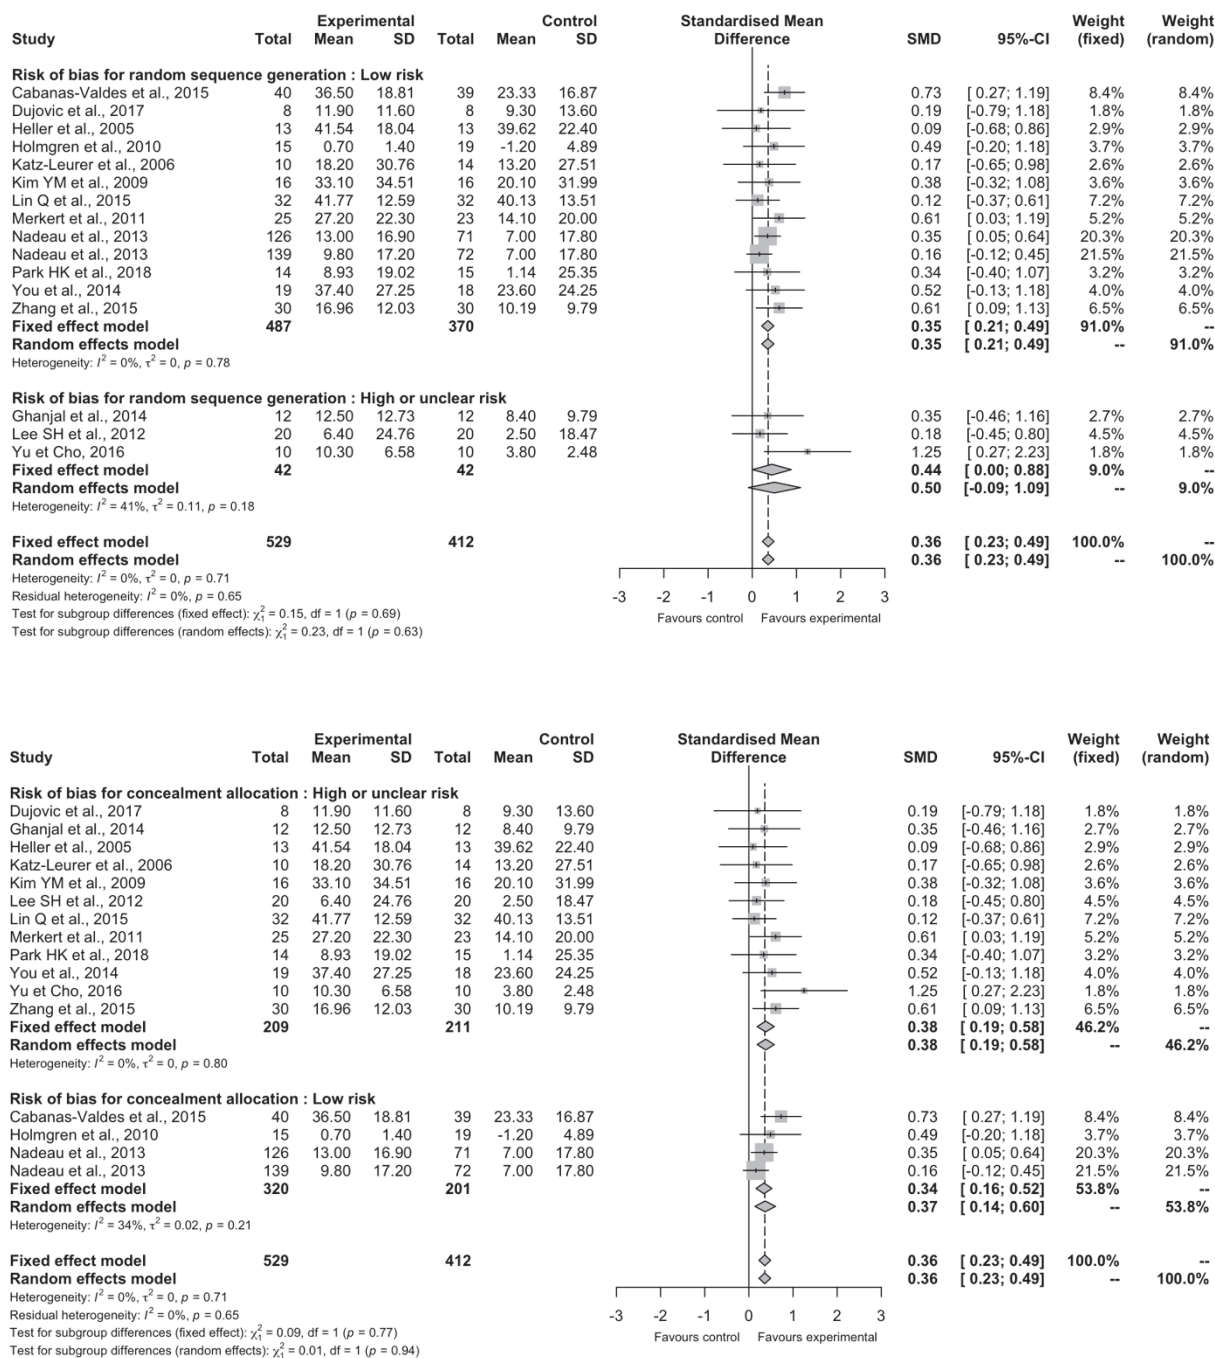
| Study | Experimental Total | Experimental Mean | Experimental SD | Control Total | Control Mean | Control SD | SMD | 95%-CI | Weight (fixed) | Weight (random) |
|---|---|---|---|---|---|---|---|---|---|---|
| **Risk of bias for random sequence generation : Low risk** | | | | | | | | | | |
| Cabanas-Valdes et al., 2015 | 40 | 36.50 | 18.81 | 39 | 23.33 | 16.87 | 0.73 | [ 0.27; 1.19] | 8.4% | 8.4% |
| Dujovic et al., 2017 | 8 | 11.90 | 11.60 | 8 | 9.30 | 13.60 | 0.19 | [-0.79; 1.18] | 1.8% | 1.8% |
| Heller et al., 2005 | 13 | 41.54 | 18.04 | 13 | 39.62 | 22.40 | 0.09 | [-0.68; 0.86] | 2.9% | 2.9% |
| Holmgren et al., 2010 | 15 | 0.70 | 1.40 | 19 | -1.20 | 4.89 | 0.49 | [-0.20; 1.18] | 3.7% | 3.7% |
| Katz-Leurer et al., 2006 | 10 | 18.20 | 30.76 | 14 | 13.20 | 27.51 | 0.17 | [-0.65; 0.98] | 2.6% | 2.6% |
| Kim YM et al., 2009 | 16 | 33.10 | 34.51 | 16 | 20.10 | 31.99 | 0.38 | [-0.32; 1.08] | 3.6% | 3.6% |
| Lin Q et al., 2015 | 32 | 41.77 | 12.59 | 32 | 40.13 | 13.51 | 0.12 | [-0.37; 0.61] | 7.2% | 7.2% |
| Merkert et al., 2011 | 25 | 27.20 | 22.30 | 23 | 14.10 | 20.00 | 0.61 | [ 0.03; 1.19] | 5.2% | 5.2% |
| Nadeau et al., 2013 | 126 | 13.00 | 16.90 | 71 | 7.00 | 17.80 | 0.35 | [ 0.05; 0.64] | 20.3% | 20.3% |
| Nadeau et al., 2013 | 139 | 9.80 | 17.20 | 72 | 7.00 | 17.80 | 0.16 | [-0.12; 0.45] | 21.5% | 21.5% |
| Park HK et al., 2018 | 14 | 8.93 | 19.02 | 15 | 1.14 | 25.35 | 0.34 | [-0.40; 1.07] | 3.2% | 3.2% |
| You et al., 2014 | 19 | 37.40 | 27.25 | 18 | 23.60 | 24.25 | 0.52 | [-0.13; 1.18] | 4.0% | 4.0% |
| Zhang et al., 2015 | 30 | 16.96 | 12.03 | 30 | 10.19 | 9.79 | 0.61 | [ 0.09; 1.13] | 6.5% | 6.5% |
| **Fixed effect model** | **487** | | | **370** | | | **0.35** | **[ 0.21; 0.49]** | **91.0%** | **--** |
| **Random effects model** | | | | | | | **0.35** | **[ 0.21; 0.49]** | **--** | **91.0%** |
| Heterogeneity: $I^2 = 0\%$, $\tau^2 = 0$, $p = 0.78$ | | | | | | | | | | |
| **Risk of bias for random sequence generation : High or unclear risk** | | | | | | | | | | |
| Ghanjal et al., 2014 | 12 | 12.50 | 12.73 | 12 | 8.40 | 9.79 | 0.35 | [-0.46; 1.16] | 2.7% | 2.7% |
| Lee SH et al., 2012 | 20 | 6.40 | 24.76 | 20 | 2.50 | 18.47 | 0.18 | [-0.45; 0.80] | 4.5% | 4.5% |
| Yu et Cho, 2016 | 10 | 10.30 | 6.58 | 10 | 3.80 | 2.48 | 1.25 | [ 0.27; 2.23] | 1.8% | 1.8% |
| **Fixed effect model** | **42** | | | **42** | | | **0.44** | **[ 0.00; 0.88]** | **9.0%** | **--** |
| **Random effects model** | | | | | | | **0.50** | **[-0.09; 1.09]** | **--** | **9.0%** |
| Heterogeneity: $I^2 = 41\%$, $\tau^2 = 0.11$, $p = 0.18$ | | | | | | | | | | |
| **Fixed effect model** | **529** | | | **412** | | | **0.36** | **[ 0.23; 0.49]** | **100.0%** | **--** |
| **Random effects model** | | | | | | | **0.36** | **[ 0.23; 0.49]** | **--** | **100.0%** |

Heterogeneity: $I^2 = 0\%$, $\tau^2 = 0$, $p = 0.71$
Residual heterogeneity: $I^2 = 0\%$, $p = 0.65$
Test for subgroup differences (fixed effect): $\chi^2_1 = 0.15$, df = 1 ($p = 0.69$)
Test for subgroup differences (random effects): $\chi^2_1 = 0.23$, df = 1 ($p = 0.63$)

Standardised Mean Difference
-3 -2 -1 0 1 2 3
Favours control Favours experimental

| Study | Experimental Total | Experimental Mean | Experimental SD | Control Total | Control Mean | Control SD | SMD | 95%-CI | Weight (fixed) | Weight (random) |
|---|---|---|---|---|---|---|---|---|---|---|
| **Risk of bias for concealment allocation : High or unclear risk** | | | | | | | | | | |
| Dujovic et al., 2017 | 8 | 11.90 | 11.60 | 8 | 9.30 | 13.60 | 0.19 | [-0.79; 1.18] | 1.8% | 1.8% |
| Ghanjal et al., 2014 | 12 | 12.50 | 12.73 | 12 | 8.40 | 9.79 | 0.35 | [-0.46; 1.16] | 2.7% | 2.7% |
| Heller et al., 2005 | 13 | 41.54 | 18.04 | 13 | 39.62 | 22.40 | 0.09 | [-0.68; 0.86] | 2.9% | 2.9% |
| Katz-Leurer et al., 2006 | 10 | 18.20 | 30.76 | 14 | 13.20 | 27.51 | 0.17 | [-0.65; 0.98] | 2.6% | 2.6% |
| Kim YM et al., 2009 | 16 | 33.10 | 34.51 | 16 | 20.10 | 31.99 | 0.38 | [-0.32; 1.08] | 3.6% | 3.6% |
| Lee SH et al., 2012 | 20 | 6.40 | 24.76 | 20 | 2.50 | 18.47 | 0.18 | [-0.45; 0.80] | 4.5% | 4.5% |
| Lin Q et al., 2015 | 32 | 41.77 | 12.59 | 32 | 40.13 | 13.51 | 0.12 | [-0.37; 0.61] | 7.2% | 7.2% |
| Merkert et al., 2011 | 25 | 27.20 | 22.30 | 23 | 14.10 | 20.00 | 0.61 | [ 0.03; 1.19] | 5.2% | 5.2% |
| Park HK et al., 2018 | 14 | 8.93 | 19.02 | 15 | 1.14 | 25.35 | 0.34 | [-0.40; 1.07] | 3.2% | 3.2% |
| You et al., 2014 | 19 | 37.40 | 27.25 | 18 | 23.60 | 24.25 | 0.52 | [-0.13; 1.18] | 4.0% | 4.0% |
| Yu et Cho, 2016 | 10 | 10.30 | 6.58 | 10 | 3.80 | 2.48 | 1.25 | [ 0.27; 2.23] | 1.8% | 1.8% |
| Zhang et al., 2015 | 30 | 16.96 | 12.03 | 30 | 10.19 | 9.79 | 0.61 | [ 0.09; 1.13] | 6.5% | 6.5% |
| **Fixed effect model** | **209** | | | **211** | | | **0.38** | **[ 0.19; 0.58]** | **46.2%** | **--** |
| **Random effects model** | | | | | | | **0.38** | **[ 0.19; 0.58]** | **--** | **46.2%** |
| Heterogeneity: $I^2 = 0\%$, $\tau^2 = 0$, $p = 0.80$ | | | | | | | | | | |
| **Risk of bias for concealment allocation : Low risk** | | | | | | | | | | |
| Cabanas-Valdes et al., 2015 | 40 | 36.50 | 18.81 | 39 | 23.33 | 16.87 | 0.73 | [ 0.27; 1.19] | 8.4% | 8.4% |
| Holmgren et al., 2010 | 15 | 0.70 | 1.40 | 19 | -1.20 | 4.89 | 0.49 | [-0.20; 1.18] | 3.7% | 3.7% |
| Nadeau et al., 2013 | 126 | 13.00 | 16.90 | 71 | 7.00 | 17.80 | 0.35 | [ 0.05; 0.64] | 20.3% | 20.3% |
| Nadeau et al., 2013 | 139 | 9.80 | 17.20 | 72 | 7.00 | 17.80 | 0.16 | [-0.12; 0.45] | 21.5% | 21.5% |
| **Fixed effect model** | **320** | | | **201** | | | **0.34** | **[ 0.16; 0.52]** | **53.8%** | **--** |
| **Random effects model** | | | | | | | **0.37** | **[ 0.14; 0.60]** | **--** | **53.8%** |
| Heterogeneity: $I^2 = 34\%$, $\tau^2 = 0.02$, $p = 0.21$ | | | | | | | | | | |
| **Fixed effect model** | **529** | | | **412** | | | **0.36** | **[ 0.23; 0.49]** | **100.0%** | **--** |
| **Random effects model** | | | | | | | **0.36** | **[ 0.23; 0.49]** | **--** | **100.0%** |

Heterogeneity: $I^2 = 0\%$, $\tau^2 = 0$, $p = 0.71$
Residual heterogeneity: $I^2 = 0\%$, $p = 0.65$
Test for subgroup differences (fixed effect): $\chi^2_1 = 0.09$, df = 1 ($p = 0.77$)
Test for subgroup differences (random effects): $\chi^2_1 = 0.01$, df = 1 ($p = 0.94$)

Standardised Mean Difference
-3 -2 -1 0 1 2 3
Favours control Favours experimental